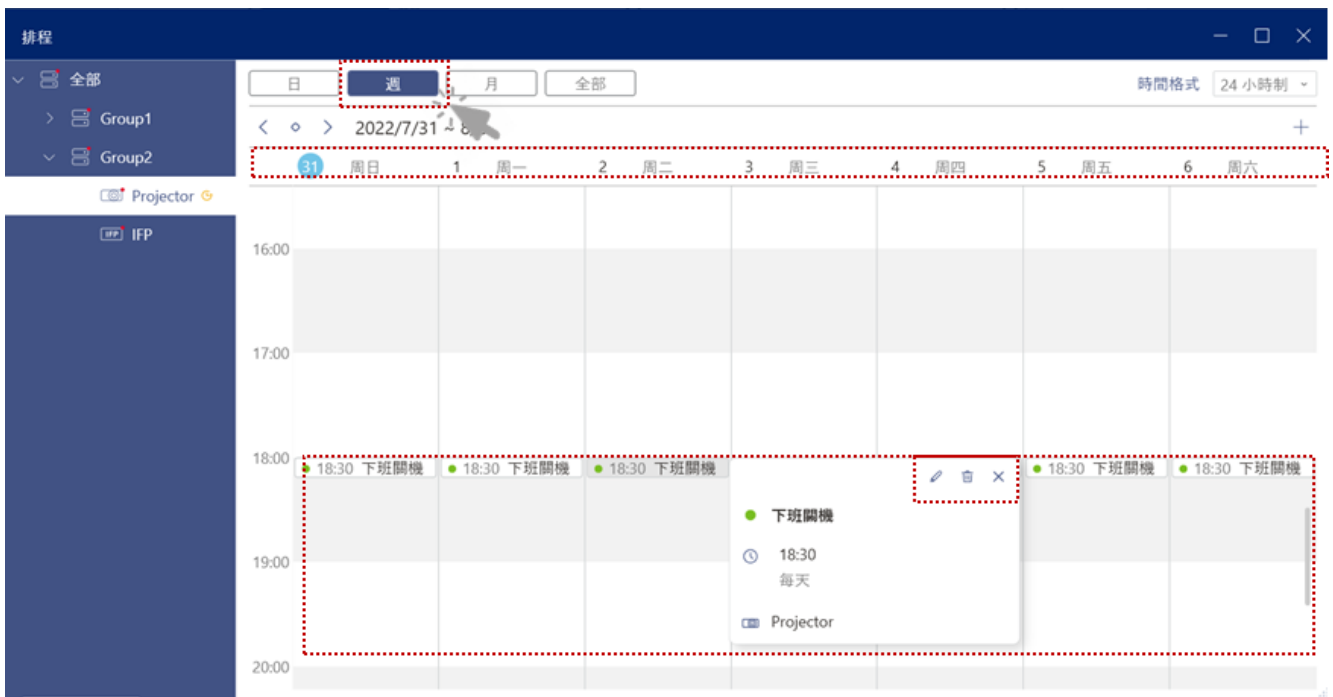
排程

全部
Group1
Group2
Projector
IFP

日 週 月 全部

時間格式 24 小時制

2022/7/31 ~ 8

31 周日 1 周一 2 周二 3 周三 4 周四 5 周五 6 周六

16:00
17:00
18:00
19:00
20:00

18:30 下班關機
18:30 下班關機
18:30 下班關機
18:30 下班關機
18:30 下班關機

下班關機
18:30
每天
Projector